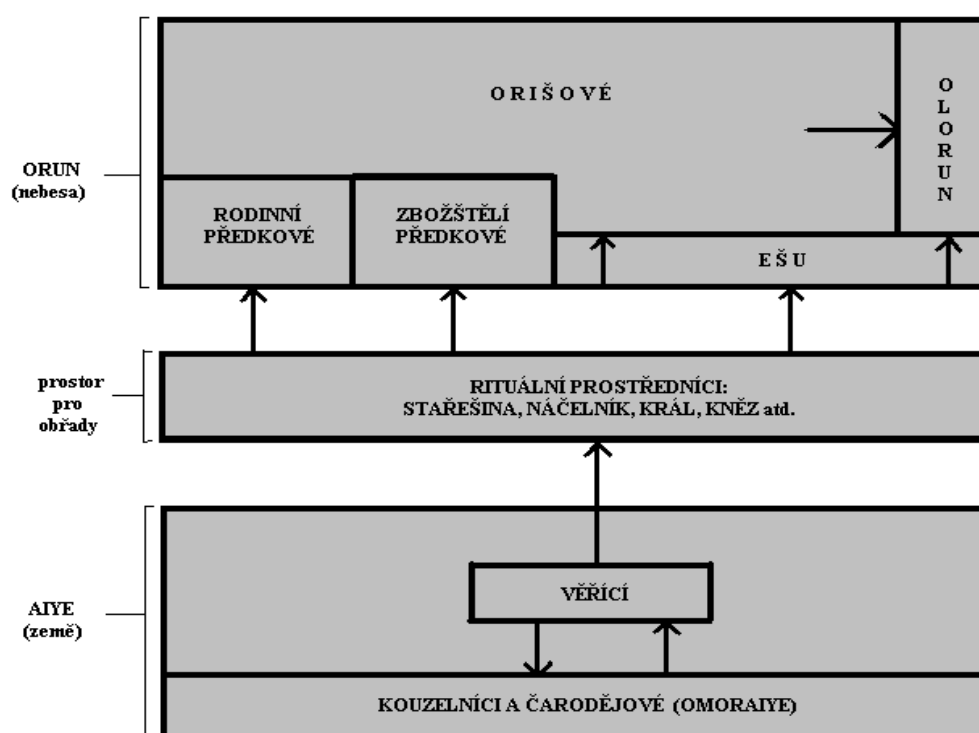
ORUN
(nebesa)

ORIŠOVÉ

OLORUN

RODINNÍ PŘEDKOVÉ

ZBOŽŠTĚLÍ PŘEDKOVÉ

EŠU

prostor pro obřady

RITUÁLNÍ PROSTŘEDNÍCI:
STAŘEŠINA, NÁČELNÍK, KRÁL, KNĚZ atd.

AIYE
(země)

VĚŘÍCÍ

KOUZELNÍCI A ČARODĚJOVÉ (OMORAIYE)